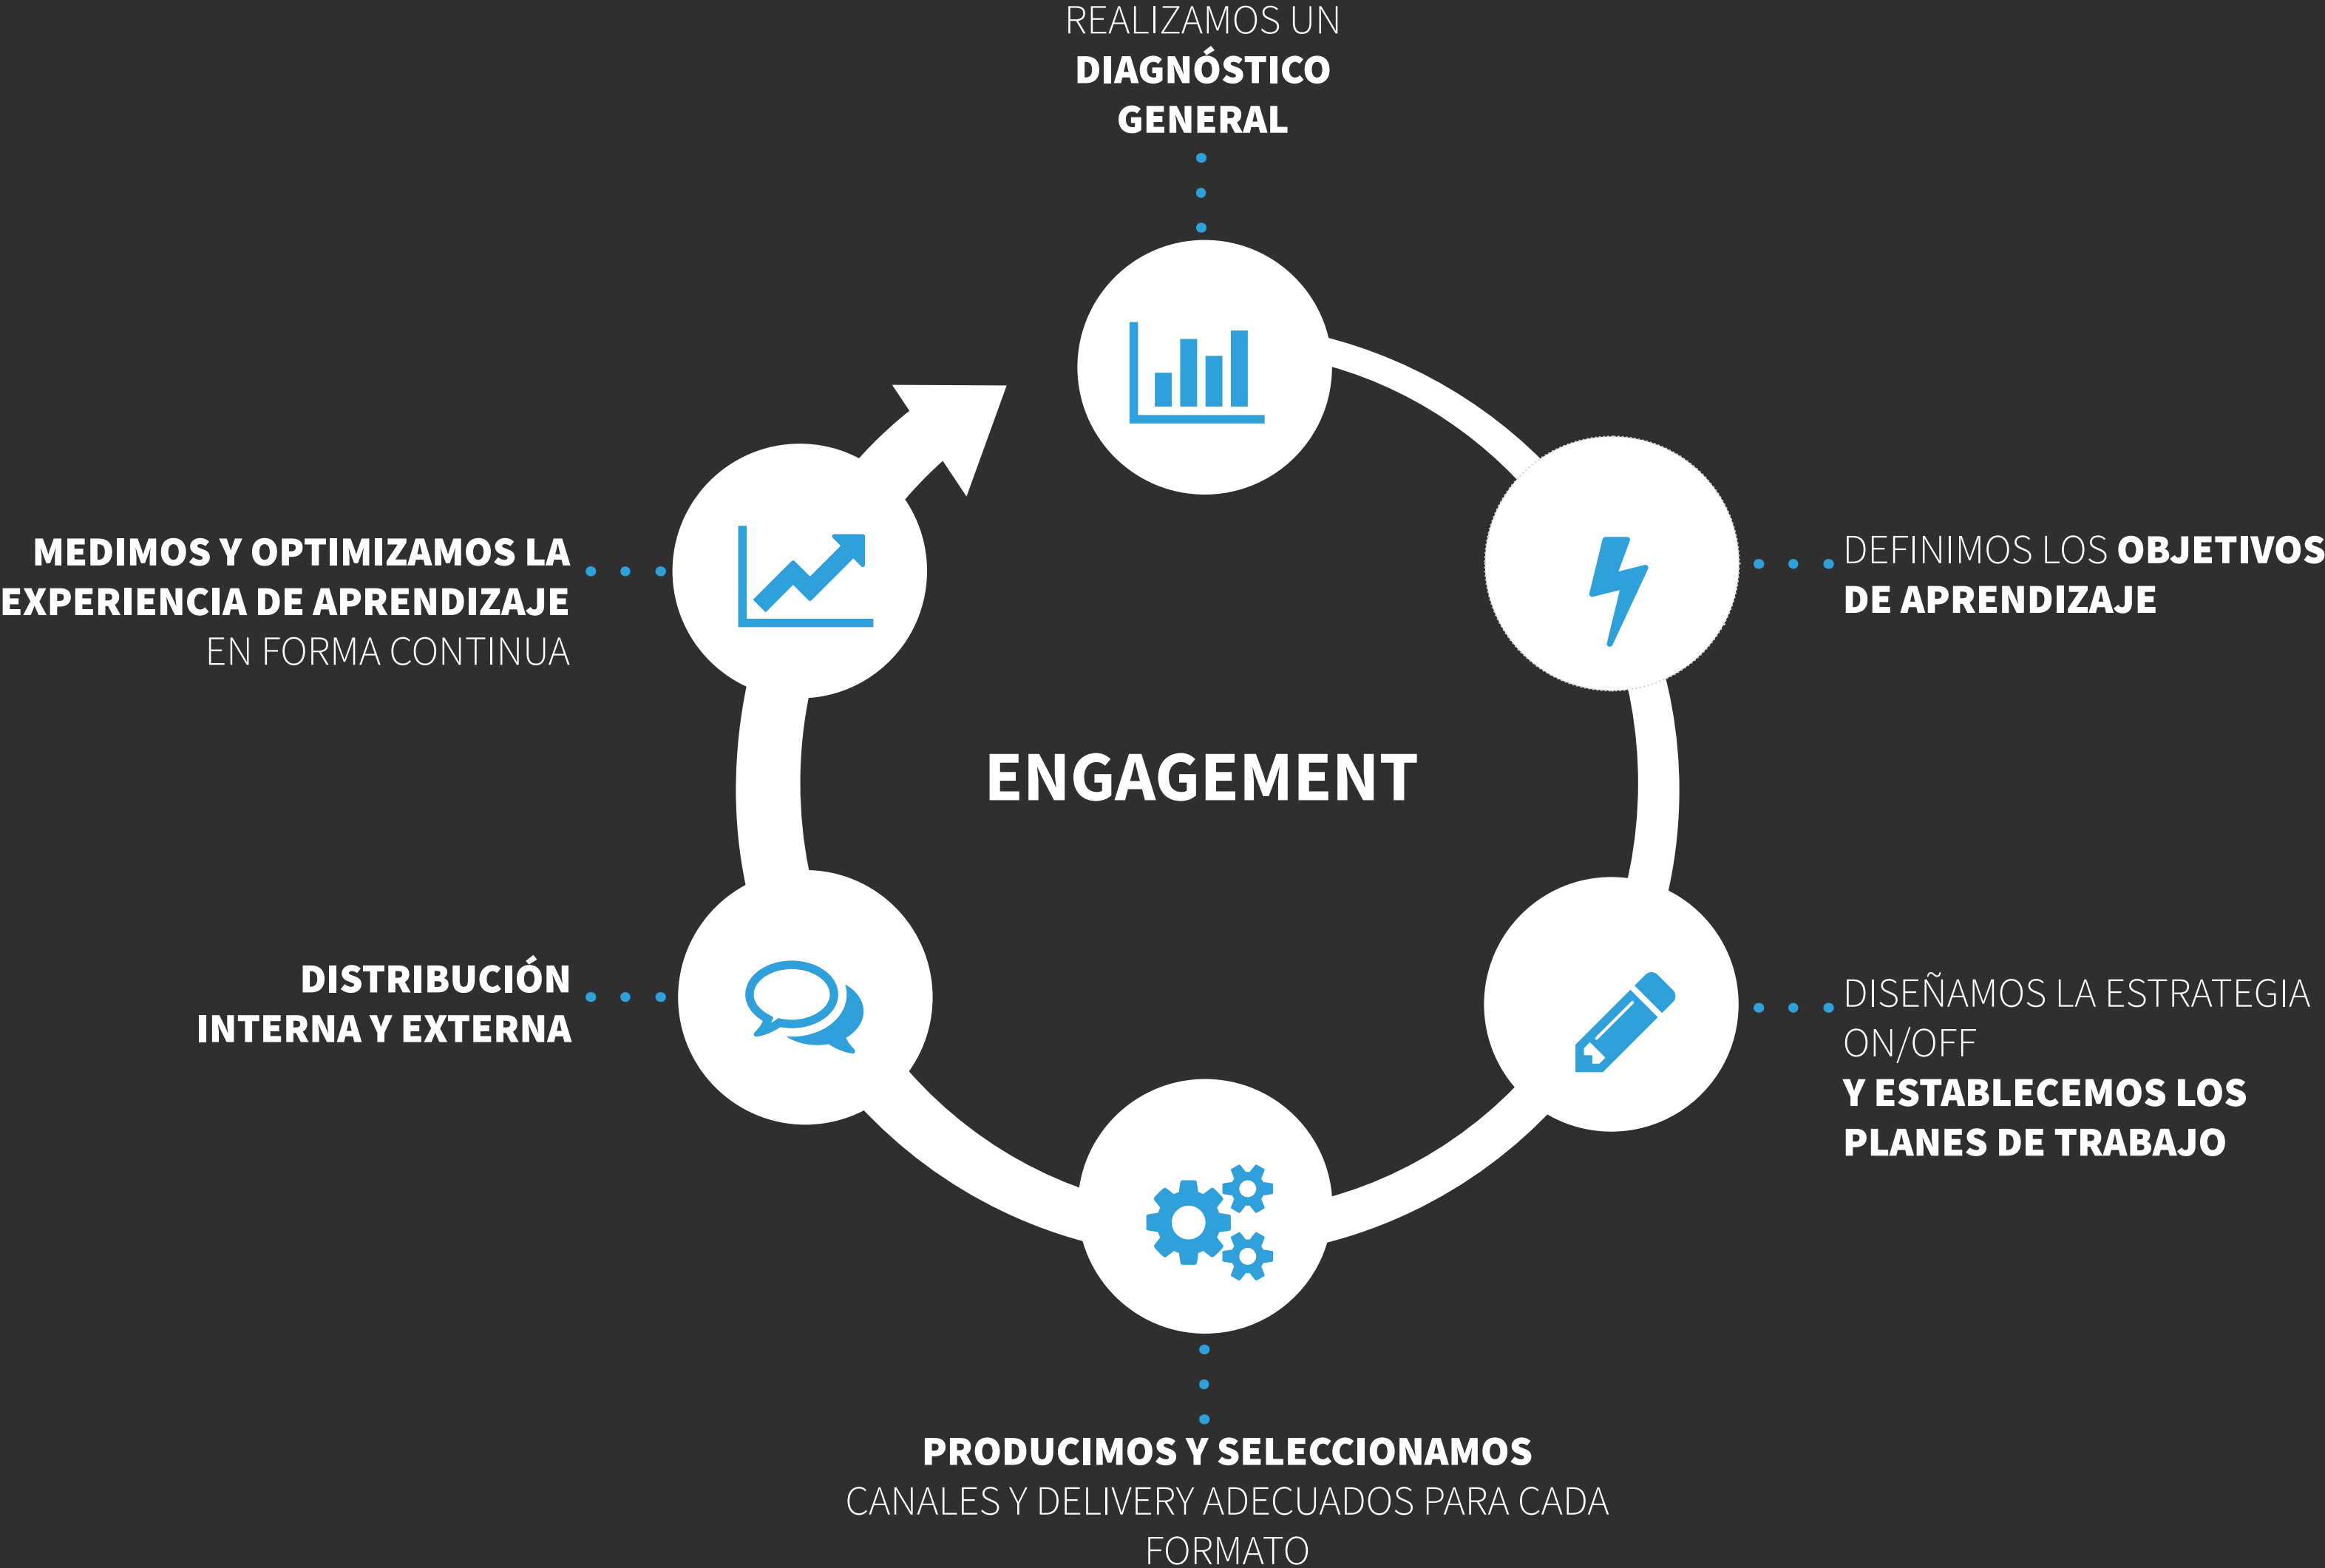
REALIZAMOS UN
DIAGNÓSTICO
GENERAL

DEFINIMOS LOS OBJETIVOS
DE APRENDIZAJE

DISEÑAMOS LA ESTRATEGIA
ON/OFF
Y ESTABLECEMOS LOS
PLANES DE TRABAJO

PRODUCIMOS Y SELECCIONAMOS
CANALES Y DELIVERY ADECUADOS PARA CADA
FORMATO

DISTRIBUCIÓN
INTERNA Y EXTERNA

MEDIMOS Y OPTIMIZAMOS LA
EXPERIENCIA DE APRENDIZAJE
EN FORMA CONTINUA

ENGAGEMENT